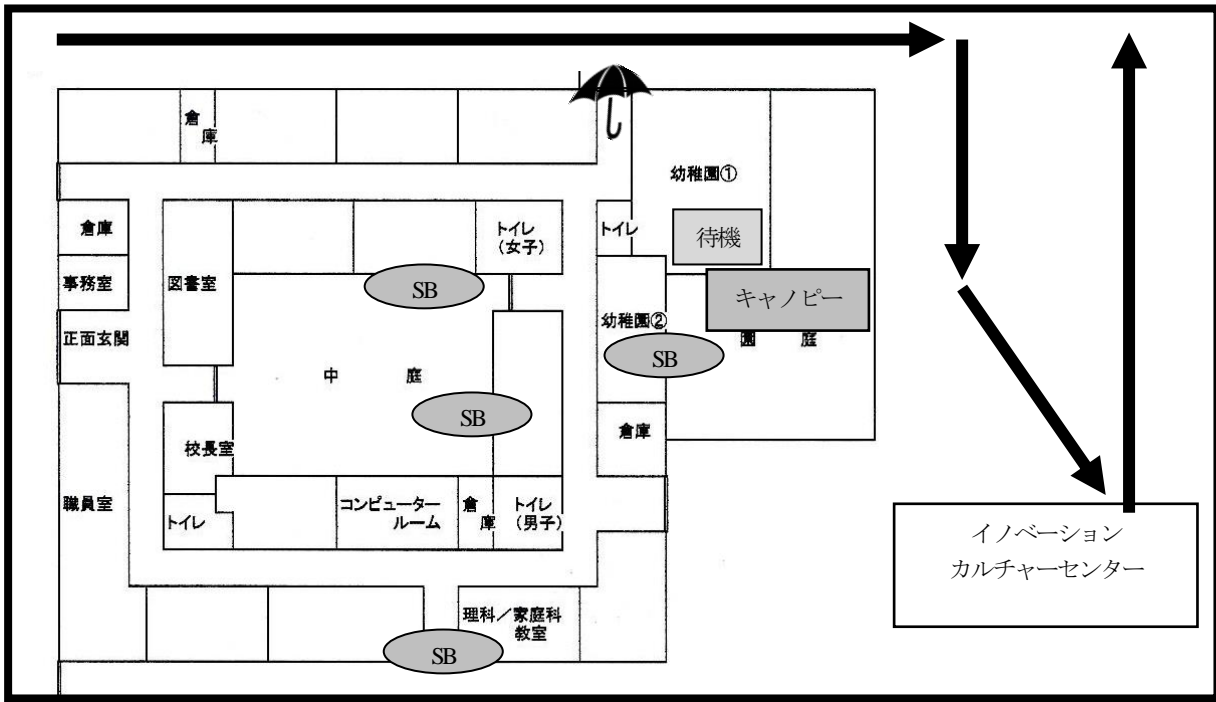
倉庫

幼稚園①

倉庫

トイレ（女子）

トイレ

待機

事務室

図書室

SB

キャノピー

正面玄関

幼稚園②

園庭

SB

中庭

SB

倉庫

校長室

職員室

トイレ

コンピュータールーム

倉庫

トイレ（男子）

イノベーション
カルチャーセンター

理科／家庭科教室

SB